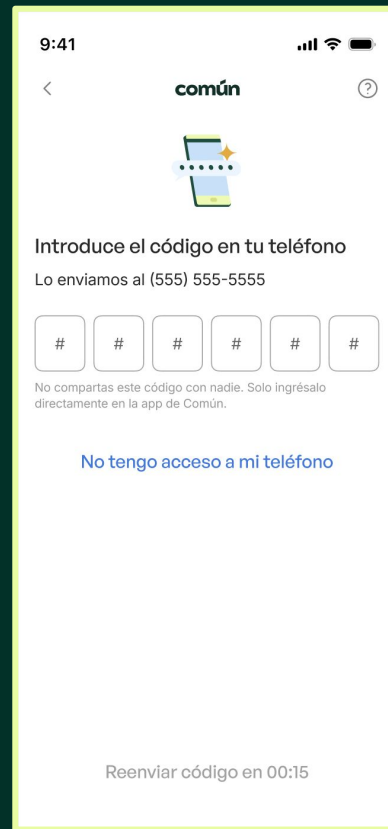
9:41

<

común

?

Introduce el código en tu teléfono

Lo enviamos al (555) 555-5555

| # | # | # | # | # | # |
|---|---|---|---|---|---|

No compartas este código con nadie. Solo ingrésalo directamente en la app de Común.

No tengo acceso a mi teléfono

Reenviar código en 00:15